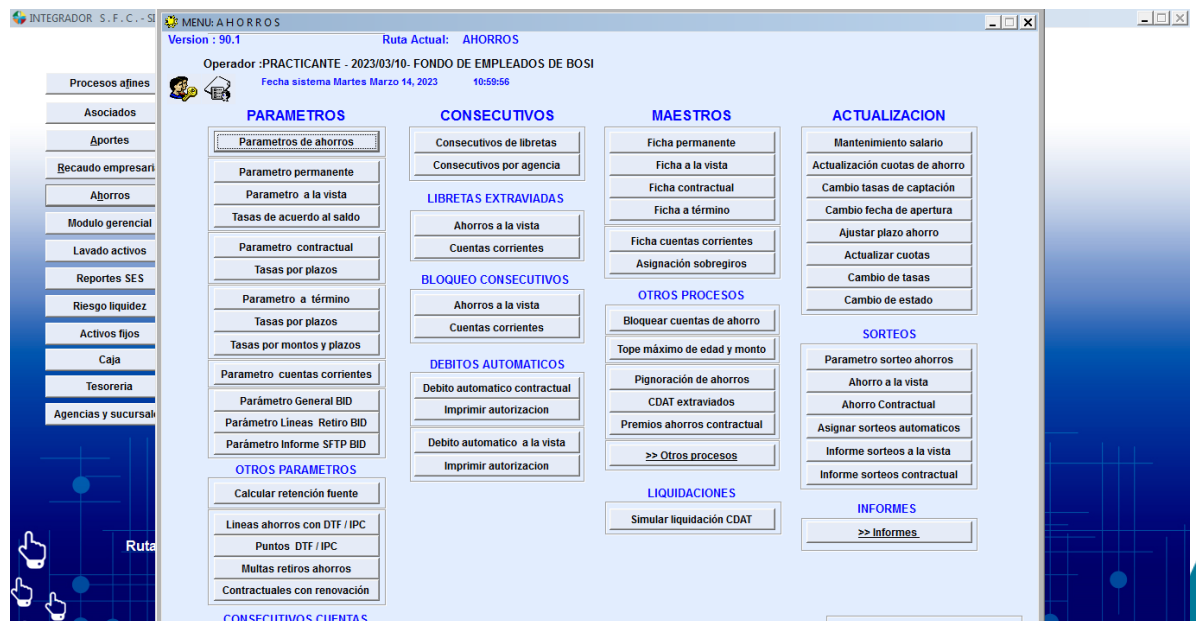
INTEGRADOR S.F.C.-SI

MENU: A H O R R O S

Version : 90.1
Ruta Actual: AHORROS

Operador :PRACTICANTE - 2023/03/10- FONDO DE EMPLEADOS DE BOSI
Fecha sistema Martes Marzo 14, 2023 10:59:56

Procesos afines
Asociados
Aportes
Recaudo empresari
Ahorros
Modulo gerencial
Lavado activos
Reportes SES
Riesgo liquidez
Activos fijos
Caja
Tesoreria
Agencias y sucursal

Ruta

PARAMETROS
Parametros de ahorros
Parametro permanente
Parametro a la vista
Tasas de acuerdo al saldo
Parametro contractual
Tasas por plazos
Parametro a término
Tasas por plazos
Tasas por montos y plazos
Parametro cuentas corrientes
Parámetro General BID
Parámetro Lineas Retiro BID
Parámetro Informe SFTP BID
OTROS PARAMETROS
Calcular retención fuente
Lineas ahorros con DTF / IPC
Puntos DTF / IPC
Multas retiros ahorros
Contractuales con renovación
CONSECUTIVOS CUENTAS

CONSECUTIVOS
Consecutivos de libretas
Consecutivos por agencia
LIBRETAS EXTRAVIADAS
Ahorros a la vista
Cuentas corrientes
BLOQUEO CONSECUTIVOS
Ahorros a la vista
Cuentas corrientes
DEBITOS AUTOMATICOS
Debito automatico contractual
Imprimir autorizacion
Debito automatico a la vista
Imprimir autorizacion

MAESTROS
Ficha permanente
Ficha a la vista
Ficha contractual
Ficha a término
Ficha cuentas corrientes
Asignación sobregiros
OTROS PROCESOS
Bloquear cuentas de ahorro
Tope máximo de edad y monto
Pignoración de ahorros
CDAT extraviados
Premios ahorros contractual
>> Otros procesos
LIQUIDACIONES
Simular liquidación CDAT

ACTUALIZACION
Mantenimiento salario
Actualización cuotas de ahorro
Cambio tasas de captación
Cambio fecha de apertura
Ajustar plazo ahorro
Actualizar cuotas
Cambio de tasas
Cambio de estado
SORTEOS
Parametro sorteo ahorros
Ahorro a la vista
Ahorro Contractual
Asignar sorteos automaticos
Informe sorteos a la vista
Informe sorteos contractual
INFORMES
>> Informes